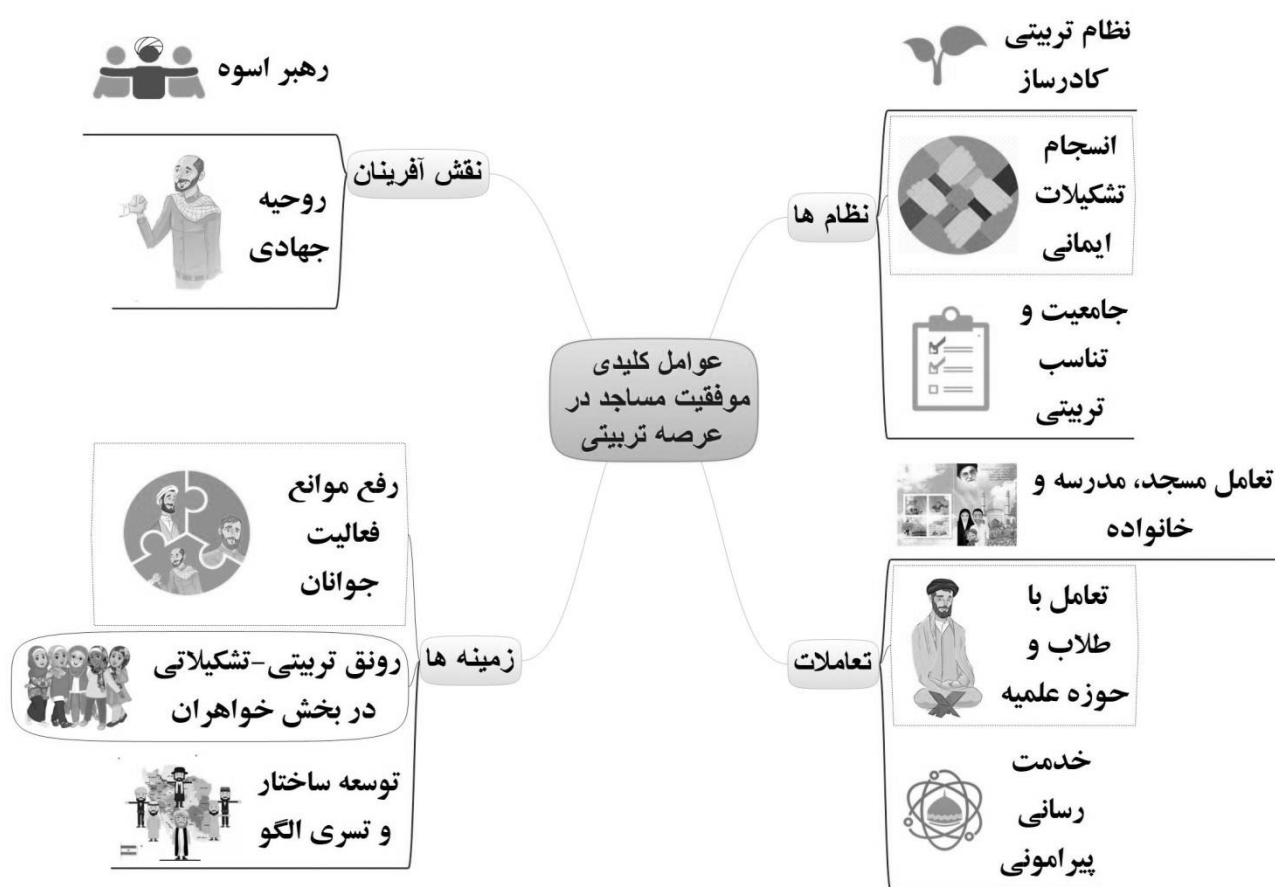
عوامل کلیدی موفقیت مساجد در عرصه تربیتی

نقش آفرینان

رهبر اسوه

روحیه جهادی

نظام ها

نظام تربیتی کادرساز

انسجام تشکیلات ایمانی

جامعیت و تناسب تربیتی

زمینه ها

رفع موانع فعالیت جوانان

رونق تربیتی-تشکیلاتی در بخش خواهران

توسعه ساختار و تسری الگو

تعاملات

تعامل مسجد، مدرسه و خانواده

تعامل با طلاب و حوزه علمیه

خدمت رسانی پیرامونی